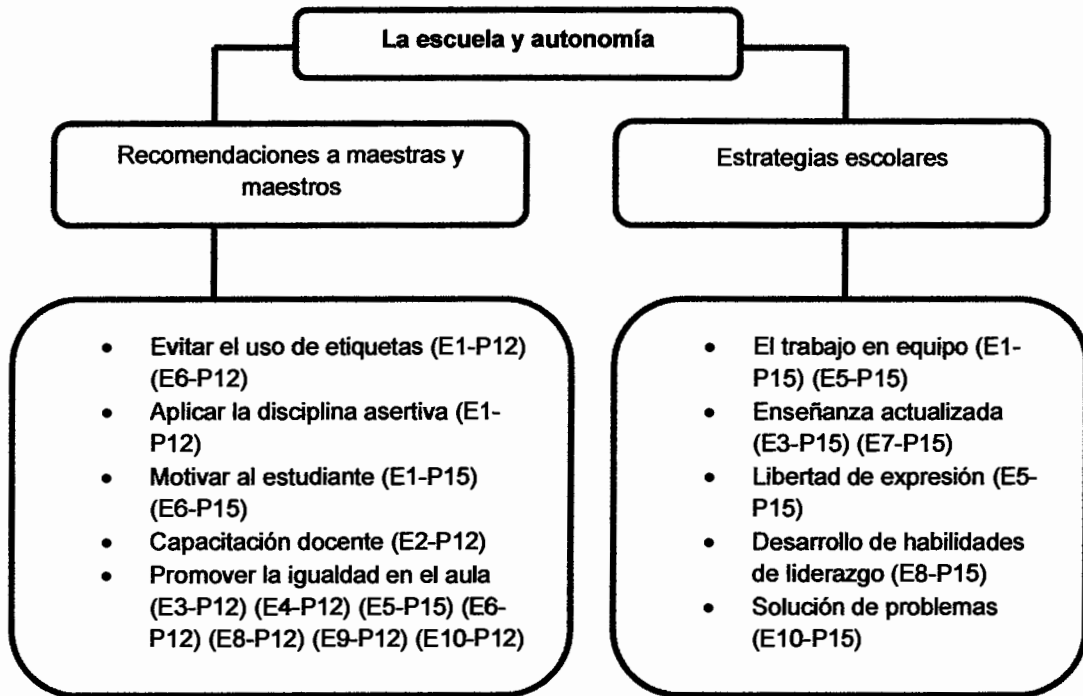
La escuela y autonomía

Recomendaciones a maestras y maestros

Estrategias escolares

- Evitar el uso de etiquetas (E1-P12) (E6-P12)
- Aplicar la disciplina asertiva (E1-P12)
- Motivar al estudiante (E1-P15) (E6-P15)
- Capacitación docente (E2-P12)
- Promover la igualdad en el aula (E3-P12) (E4-P12) (E5-P15) (E6-P12) (E8-P12) (E9-P12) (E10-P12)

- El trabajo en equipo (E1-P15) (E5-P15)
- Enseñanza actualizada (E3-P15) (E7-P15)
- Libertad de expresión (E5-P15)
- Desarrollo de habilidades de liderazgo (E8-P15)
- Solución de problemas (E10-P15)